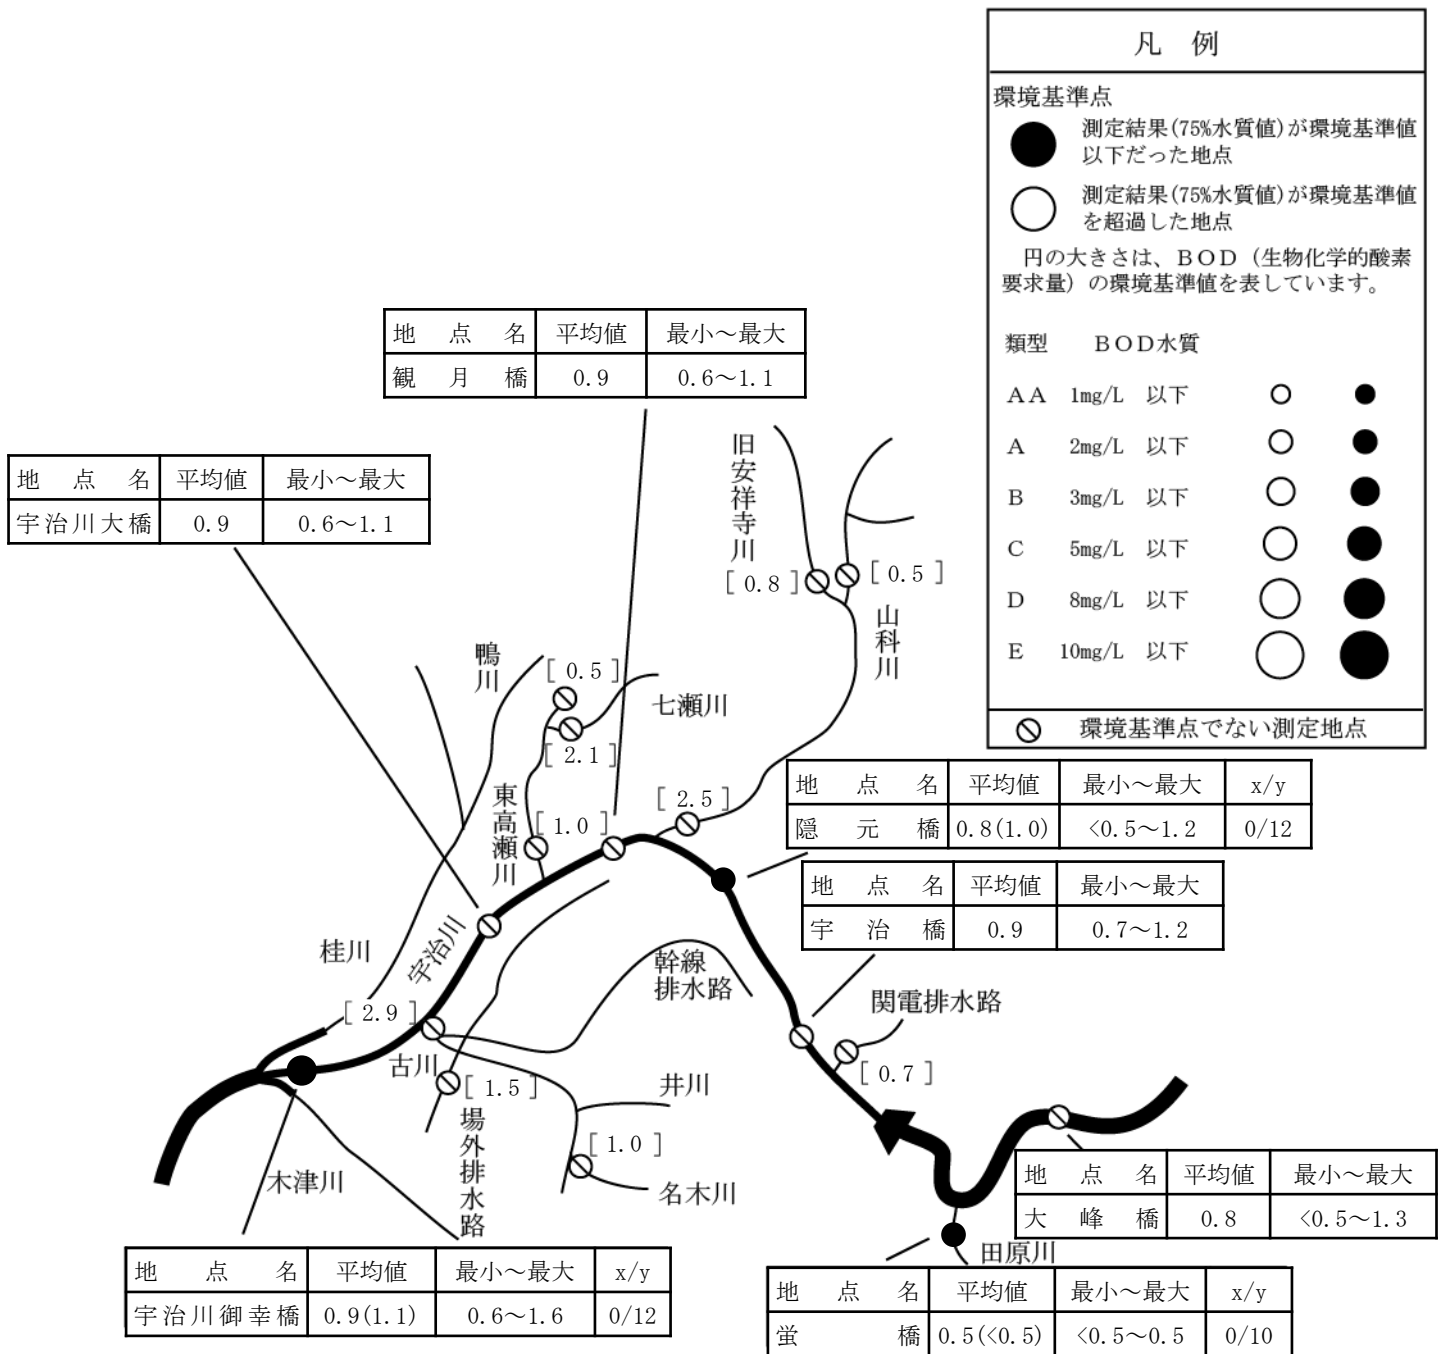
凡　例

環境基準点

測定結果(75%水質値)が環境基準値以下だった地点

測定結果(75%水質値)が環境基準値を超過した地点

円の大きさは、BOD（生物化学的酸素要求量）の環境基準値を表しています。

| 類型 | BOD水質 |
|---|---|
| AA | 1mg/L 以下 |
| A | 2mg/L 以下 |
| B | 3mg/L 以下 |
| C | 5mg/L 以下 |
| D | 8mg/L 以下 |
| E | 10mg/L 以下 |

環境基準点でない測定地点

| 地点名 | 平均値 | 最小～最大 |
|---|---|---|
| 観月橋 | 0.9 | 0.6～1.1 |

| 地点名 | 平均値 | 最小～最大 |
|---|---|---|
| 宇治川大橋 | 0.9 | 0.6～1.1 |

旧安祥寺川
[ 0.8 ]
[ 0.5 ]
山科川
鴨川
[ 0.5 ]
七瀬川
[ 2.1 ]
東高瀬川
[ 1.0 ]
[ 2.5 ]

| 地点名 | 平均値 | 最小～最大 | x/y |
|---|---|---|---|
| 隠元橋 | 0.8(1.0) | <0.5～1.2 | 0/12 |

| 地点名 | 平均値 | 最小～最大 |
|---|---|---|
| 宇治橋 | 0.9 | 0.7～1.2 |

桂川
宇治川
幹線排水路
関電排水路
[ 2.9 ]
古川
[ 1.5 ]
[ 0.7 ]
井川
場外排水路
[ 1.0 ]
名木川
木津川

| 地点名 | 平均値 | 最小～最大 |
|---|---|---|
| 大峰橋 | 0.8 | <0.5～1.3 |

田原川

| 地点名 | 平均値 | 最小～最大 | x/y |
|---|---|---|---|
| 宇治川御幸橋 | 0.9(1.1) | 0.6～1.6 | 0/12 |

| 地点名 | 平均値 | 最小～最大 | x/y |
|---|---|---|---|
| 蛍橋 | 0.5(<0.5) | <0.5～0.5 | 0/10 |